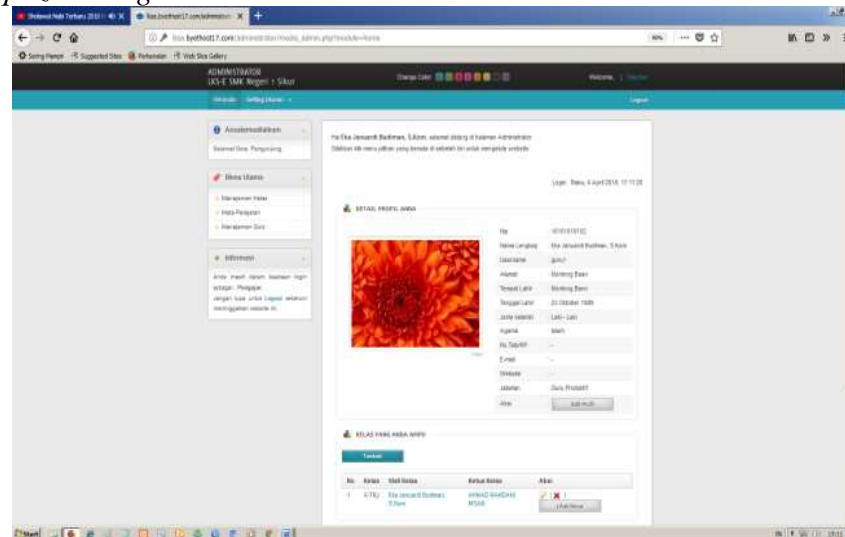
Sholawat Nabi Terbaru 2018 | X | lks.byethost17.com/administr X | +

lks.byethost17.com/administrator/media_admin.php?module=home

90% ... ☆

Getting Started | Suggested Sites | Web Slice Gallery

ADMINISTRATOR
LKS-E SMK Negeri 1 Sikur

Change Color

Welcome, | Guru

Beranda | Setting Akun

Logout

Assalamualaikum

Selamat Siang, Pengunjung

Menu Utama

Manajemen Kelas
Mata Pelajaran
Manajemen Guru

Informasi

Anda masuk dalam halaman login sebagai : Pengajar, jangan lupa untuk Logout sebelum meninggalkan website ini.

Hai Eka Januardi Budiman, S.Kom, selamat datang di halaman Administrator.
Silahkan klik menu pilihan yang berada di sebelah kiri untuk mengelola website.

Login : Rabu, 4 April 2018, 17:17:26

DETAIL PROFIL ANDA

| | |
|---|---|
| Nip | 1010101010 |
| Nama Lengkap | Eka Januardi Budiman, S.Kom |
| Username | guru1 |
| Alamat | Montong Baan |
| Tempat Lahir | Montong Baan |
| Tanggal Lahir | 20 Oktober 1985 |
| Jenis kelamin | Laki - Laki |
| Agama | Islam |
| No Telp/HP | - |
| E-mail | - |
| Website | - |
| Jabatan | Guru Produktif |
| Aksi | Edit Profil |

KELAS YANG ANDA AMPU

Tambah

| No | Kelas | Wali Kelas | Ketua Kelas | Aksi |
|---|---|---|---|---|
| 1 | X-TKJ | Eka Januardi Budiman, S.Kom | AHMAD RAMDHANI MSAIB | Lihat Siswa |

Start